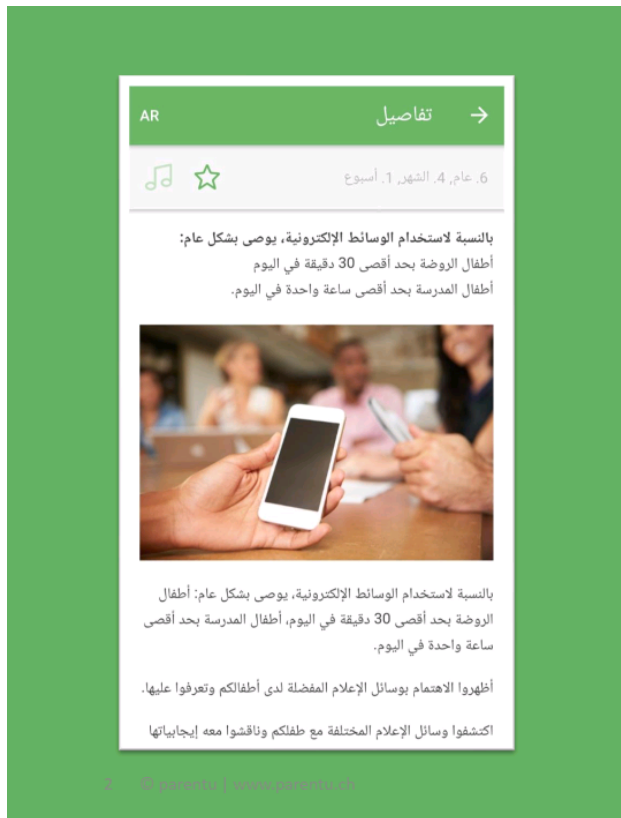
AR تفاصيل

6. عام, 4. الشهر, 1. أسبوع

**بالنسبة لاستخدام الوسائط الإلكترونية، يوصى بشكل عام:**
أطفال الروضة بحد أقصى 30 دقيقة في اليوم
أطفال المدرسة بحد أقصى ساعة واحدة في اليوم.

بالنسبة لاستخدام الوسائط الإلكترونية، يوصى بشكل عام: أطفال الروضة بحد أقصى 30 دقيقة في اليوم، أطفال المدرسة بحد أقصى ساعة واحدة في اليوم.

أظهروا الاهتمام بوسائل الإعلام المفضلة لدى أطفالكم وتعرفوا عليها.

اكتشفوا وسائل الإعلام المختلفة مع طفلكم وناقشوا معه إيجابياتها

2 © parentu | www.parentu.ch